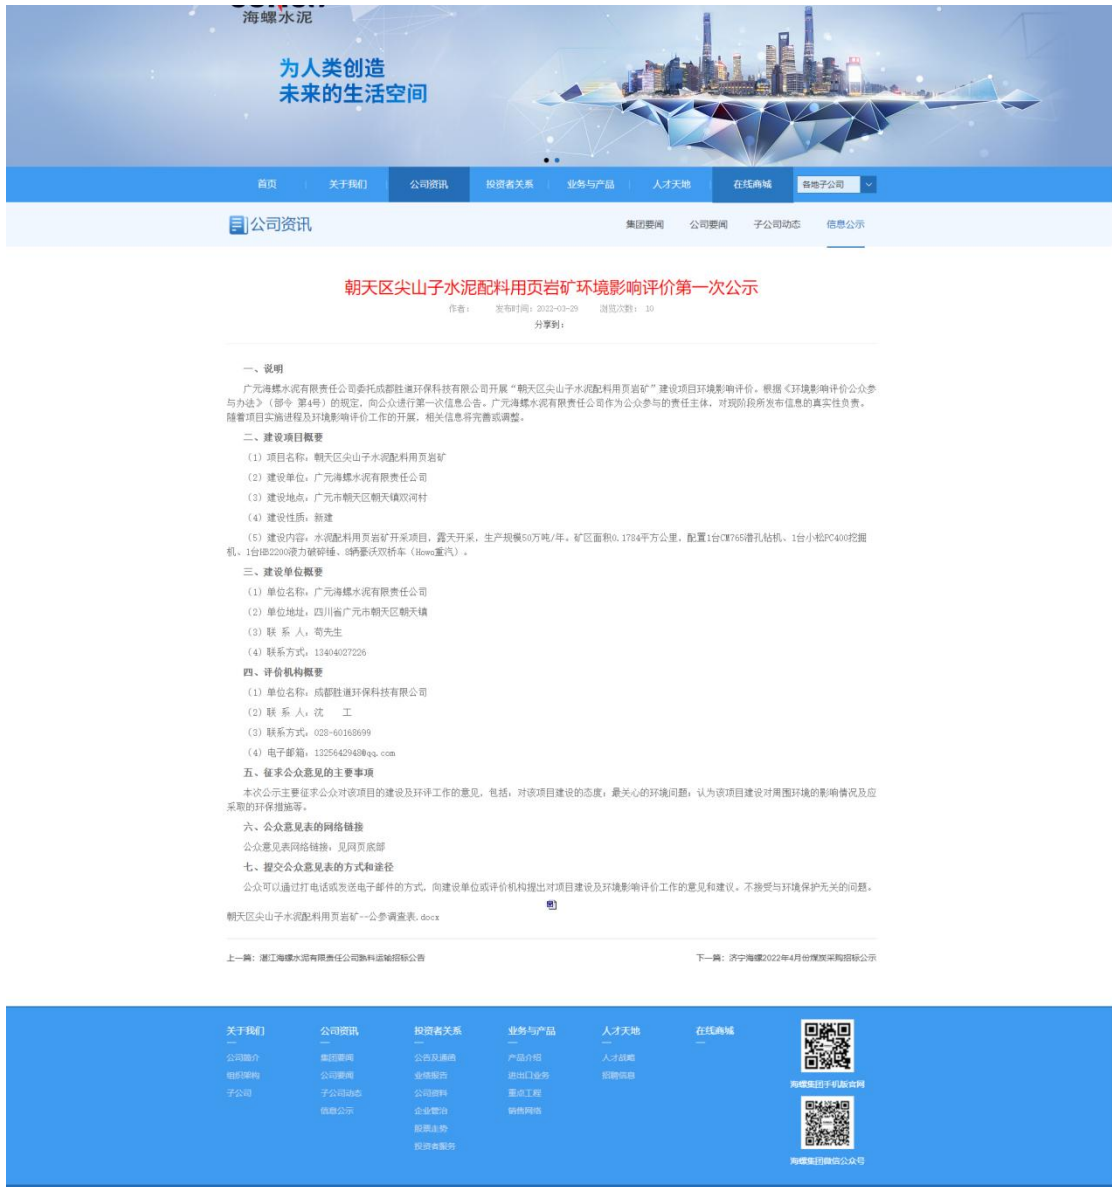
海螺水泥

为人类创造
未来的生活空间

首页 关于我们 公司资讯 投资者关系 业务与产品 人才天地 在线商城 各地子公司

公司资讯

集团要闻 公司要闻 子公司动态 信息公示

朝天区尖山子水泥配料用页岩矿环境影响评价第一次公示

作者： 发布时间：2022-03-29 浏览次数：10

分享到：

一、说明

广元海螺水泥有限责任公司委托成都胜道环保科技有限公司开展“朝天区尖山子水泥配料用页岩矿”建设项目环境影响评价。根据《环境影响评价公众参与办法》（部令 第4号）的规定，向公众进行第一次信息公告。广元海螺水泥有限责任公司作为公众参与的责任主体，对现阶段所发布信息的真实性负责。随着项目实施进程及环境影响评价工作的开展，相关信息将完善或调整。

二、建设项目概要

（1）项目名称：朝天区尖山子水泥配料用页岩矿

（2）建设单位：广元海螺水泥有限责任公司

（3）建设地点：广元市朝天区朝天镇双河村

（4）建设性质：新建

（5）建设内容：水泥配料用页岩矿开采项目，露天开采，生产规模50万吨/年。矿区面积0.1784平方公里，配置1台CM765潜孔钻机、1台小松PC400挖掘机、1台HB2200液力破碎锤、8辆豪沃双桥车（Howo重汽）。

三、建设单位概要

（1）单位名称：广元海螺水泥有限责任公司

（2）单位地址：四川省广元市朝天区朝天镇

（3）联 系 人：苟先生

（4）联系方式：13404027226

四、评价机构概要

（1）单位名称：成都胜道环保科技有限公司

（2）联 系 人：沈 工

（3）联系方式：028-60168699

（4）电子邮箱：1325642948@qq.com

五、征求公众意见的主要事项

本次公示主要征求公众对该项目的建设及环评工作的意见，包括：对该项目建设的态度；最关心的环境问题；认为该项目建设对周围环境的影响情况及应采取的环保措施等。

六、公众意见表的网络链接

公众意见表网络链接：见网页底部

七、提交公众意见表的方式和途径

公众可以通过打电话或发送电子邮件的方式，向建设单位或评价机构提出对项目建设及环境影响评价工作的意见和建议。不接受与环境保护无关的问题。

朝天区尖山子水泥配料用页岩矿--公参调查表.docx

上一篇：湛江海螺水泥有限责任公司熟料运输招标公告

下一篇：济宁海螺2022年4月份煤炭采购招标公示

关于我们
公司简介
组织架构
子公司

公司资讯
集团要闻
公司要闻
子公司动态
信息公示

投资者关系
公告及通函
业绩报告
公司资料
企业管治
股票走势
投资者服务

业务与产品
产品介绍
进出口业务
重点工程
销售网络

人才天地
人才战略
招聘信息

在线商城

海螺集团手机版官网

海螺集团微信公众号